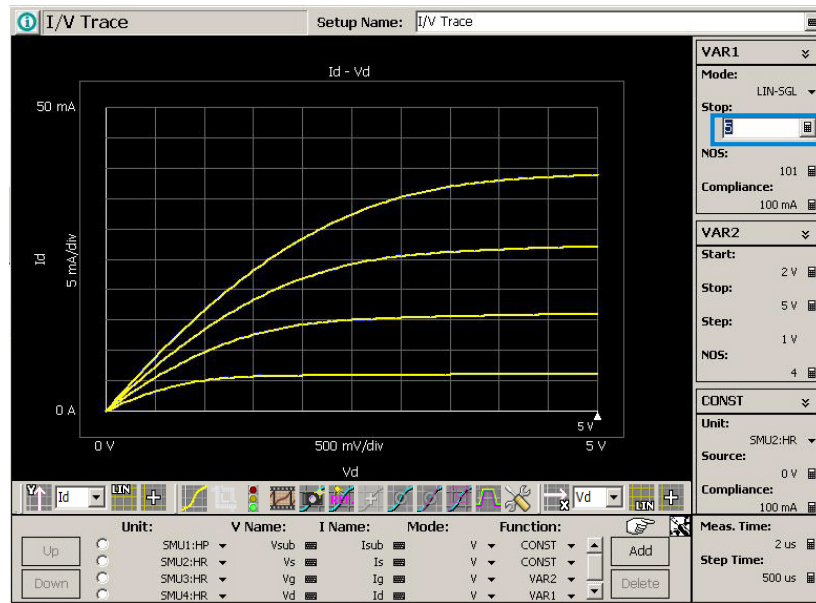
I/V Trace

Setup Name: I/V Trace

Id - Vd

50 mA

Id

5 mA/div

0 A

0 V

500 mV/div

5 V

5 V

Vd

Id

LIN

Vd

LIN

VAR1

Mode:

LIN-SGL

Stop:

5

NOS:

101

Compliance:

100 mA

VAR2

Start:

2 V

Stop:

5 V

Step:

1 V

NOS:

4

CONST

Unit:

SMU2:HR

Source:

0 V

Compliance:

100 mA

Meas. Time:

2 us

Step Time:

500 us

| | Unit: | V Name: | I Name: | Mode: | Function: |
|---|---|---|---|---|---|
| Up | SMU1:HP | Vsub | Isub | V | CONST |
| | SMU2:HR | Vs | Is | V | CONST |
| Down | SMU3:HR | Vg | Ig | V | VAR2 |
| | SMU4:HR | Vd | Id | V | VAR1 |

Add

Delete